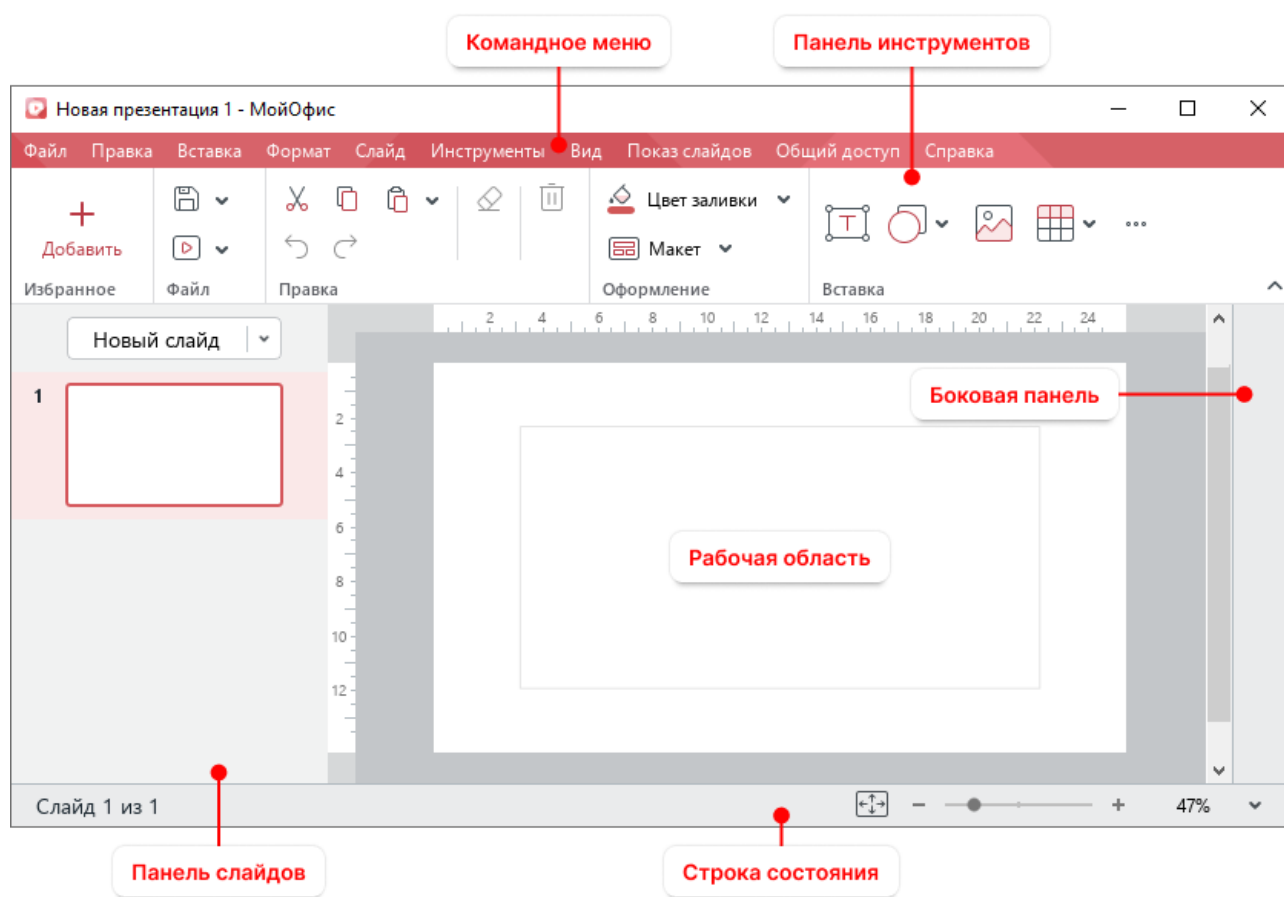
Командное меню

Панель инструментов

Новая презентация 1 - МойОфис

Файл Правка Вставка Формат Слайд Инструменты Вид Показ слайдов Общий доступ Справка

Добавить

Цвет заливки

Макет

Избранное Файл Правка Оформление Вставка

Новый слайд

1

2 4 6 8 10 12 14 16 18 20 22 24

2 4 6 8 10 12

Боковая панель

Рабочая область

Слайд 1 из 1

47%

Панель слайдов

Строка состояния